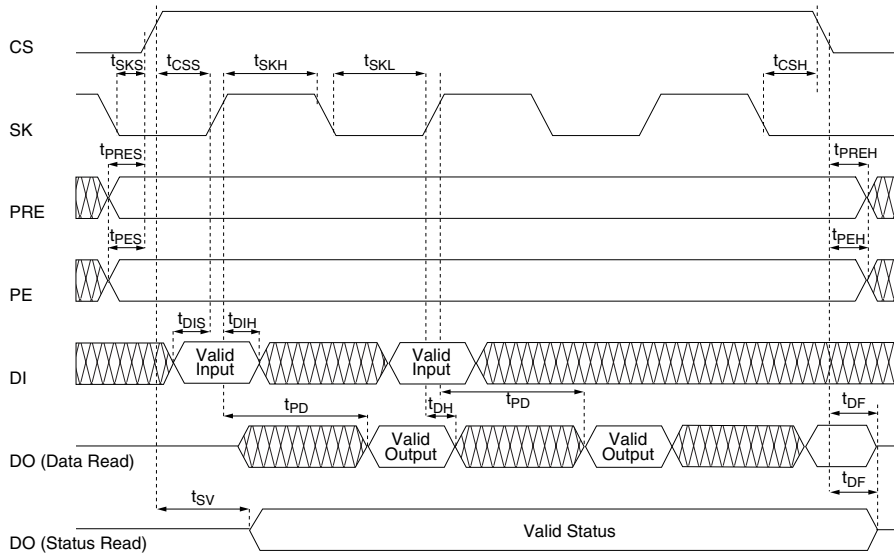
CS

$t_{SKS}$ $t_{CSS}$ $t_{SKH}$ $t_{SKL}$ $t_{CSH}$

SK

$t_{PRES}$ $t_{PREH}$

PRE

$t_{PES}$ $t_{PEH}$

PE

$t_{DIS}$ $t_{DIH}$

DI

Valid Input

Valid Input

$t_{PD}$ $t_{DH}$ $t_{PD}$ $t_{DF}$

DO (Data Read)

Valid Output

Valid Output

$t_{DF}$

$t_{SV}$

DO (Status Read)

Valid Status